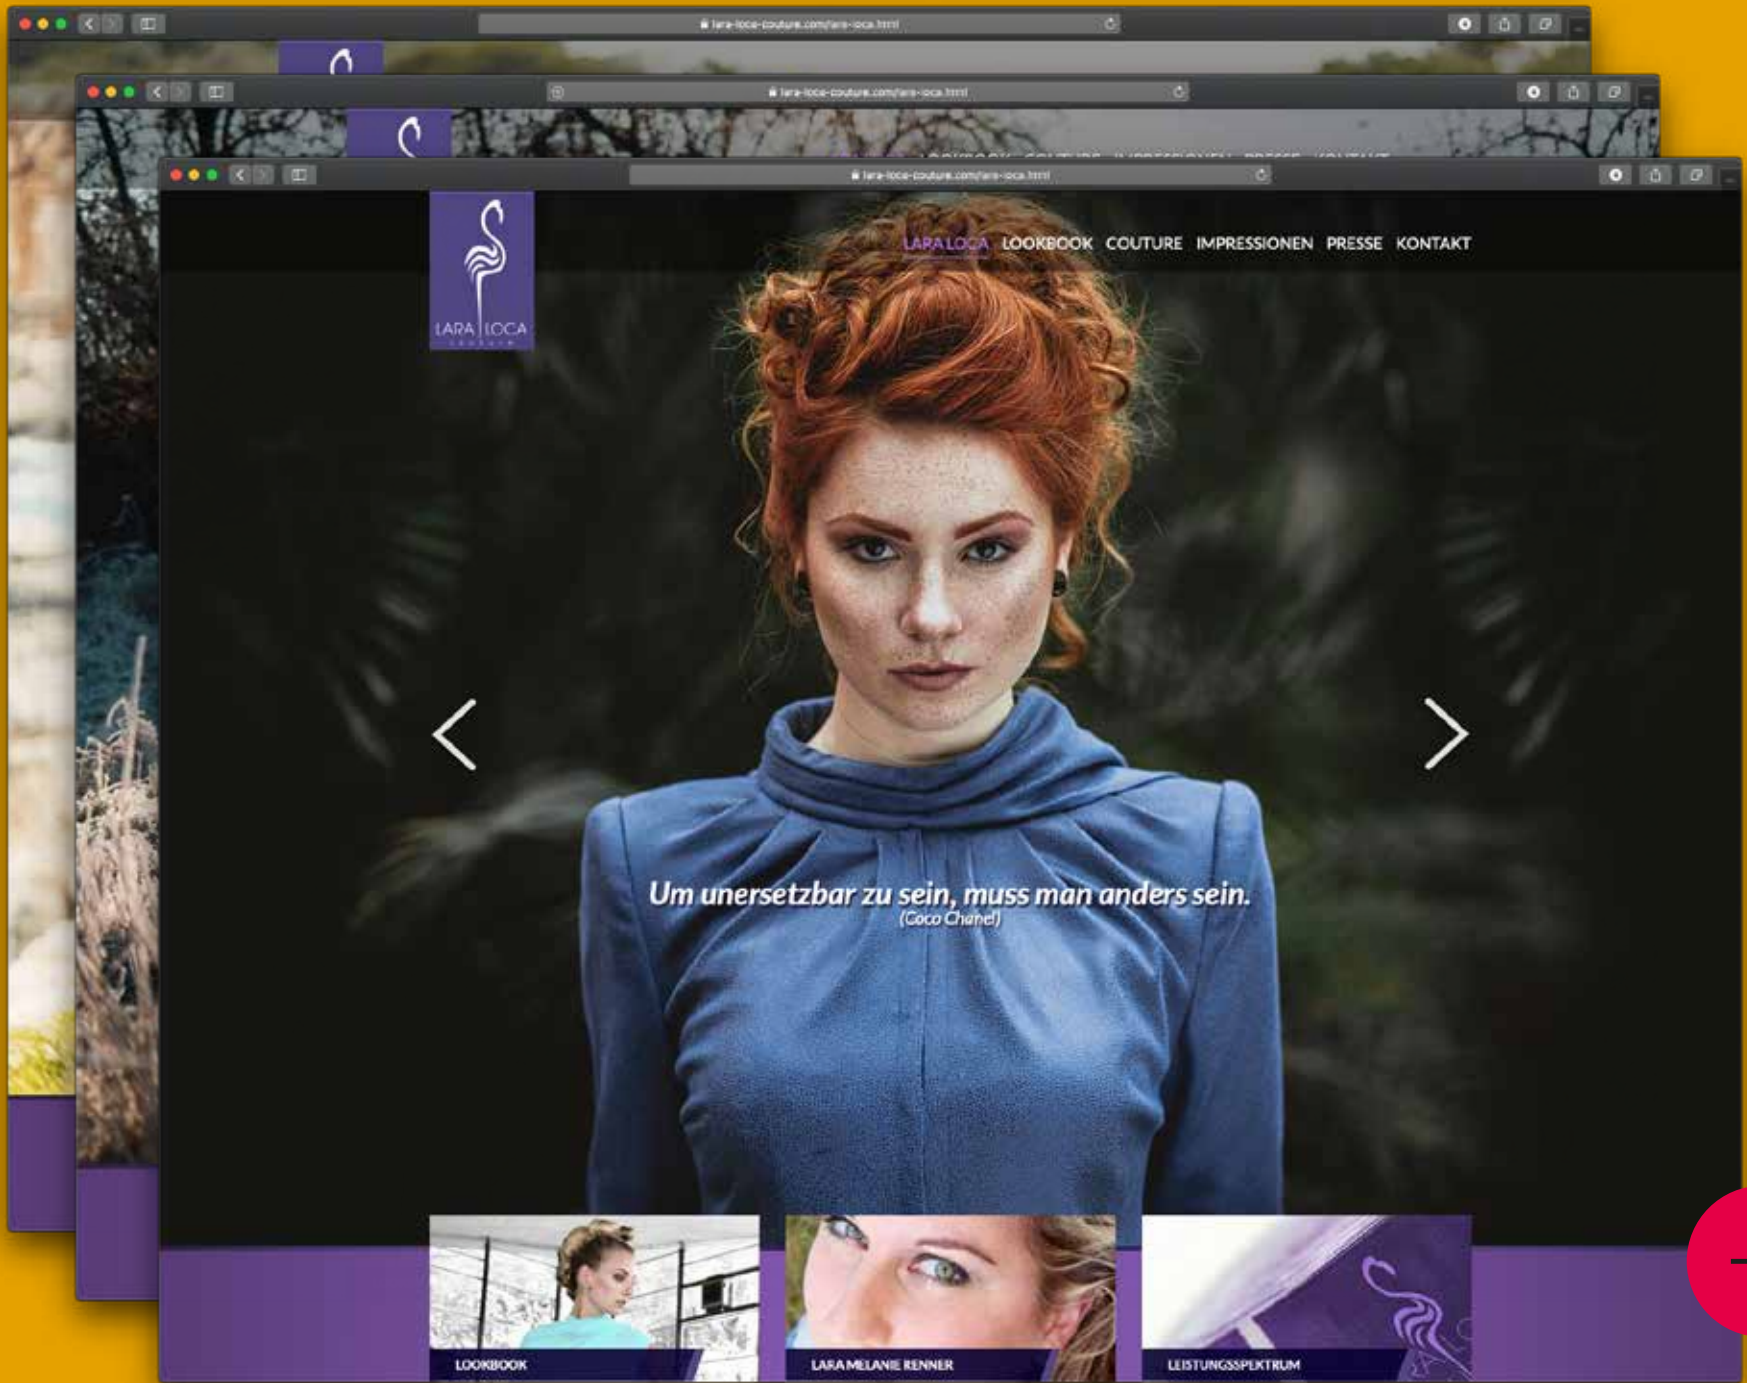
lara-loca-couture.com/lara-loca.html

lara-loca-couture.com/lara-loca.html

lara-loca-couture.com/lara-loca.html

LARA LOCA
COUTURE

LARA LOCA LOOKBOOK COUTURE IMPRESSIONEN PRESSE KONTAKT

Um unersetzbar zu sein, muss man anders sein.
(Coco Chanel)

LOOKBOOK

LARA MELANIE RENNER

LEISTUNGSSPEKTRUM